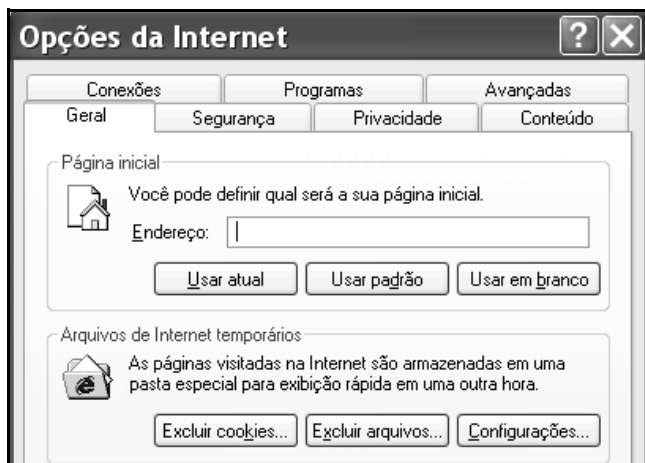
Opções da Internet

Conexões
Programas
Avançadas
Geral
Segurança
Privacidade
Conteúdo

Página inicial

Você pode definir qual será a sua página inicial.

Endereço:

Usar atual
Usar padrão
Usar em branco

Arquivos de Internet temporários

As páginas visitadas na Internet são armazenadas em uma pasta especial para exibição rápida em uma outra hora.

Excluir cookies...
Excluir arquivos...
Configurações...